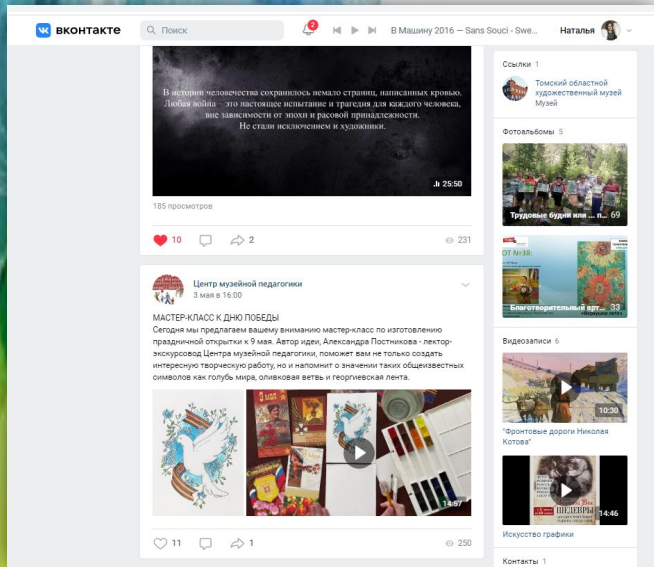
вконтакте Поиск 2 В Машину 2016 — Sans Souci - Swe... Наталья

В истории человечества сохранилось немало страниц, написанных кровью. Любая война – это настоящее испытание и трагедия для каждого человека, вне зависимости от эпохи и расовой принадлежности. Не стали исключением и художники.

25:50

185 просмотров

10 2 231

Центр музейной педагогики
3 мая в 16:00

МАСТЕР-КЛАСС К ДНЮ ПОБЕДЫ
Сегодня мы предлагаем вашему вниманию мастер-класс по изготовлению праздничной открытки к 9 мая. Автор идеи, Александра Постникова - лектор-экскурсовод Центра музейной педагогики, поможет вам не только создать интересную творческую работу, но и напомнит о значении таких общеизвестных символов как голубь мира, оливковая ветвь и георгиевская лента.

14:57

11 1 250

Ссылки 1
Томский областной художественный музей
Музей

Фотоальбомы 5
Трудовые будни или ... 69
Благотворительный арт... 33

Видеозаписи 6
10:30
"Фронтовые дороги Николая Котова"
ШЕДЕВРЫ
14:46
Искусство графики

Контакты 1